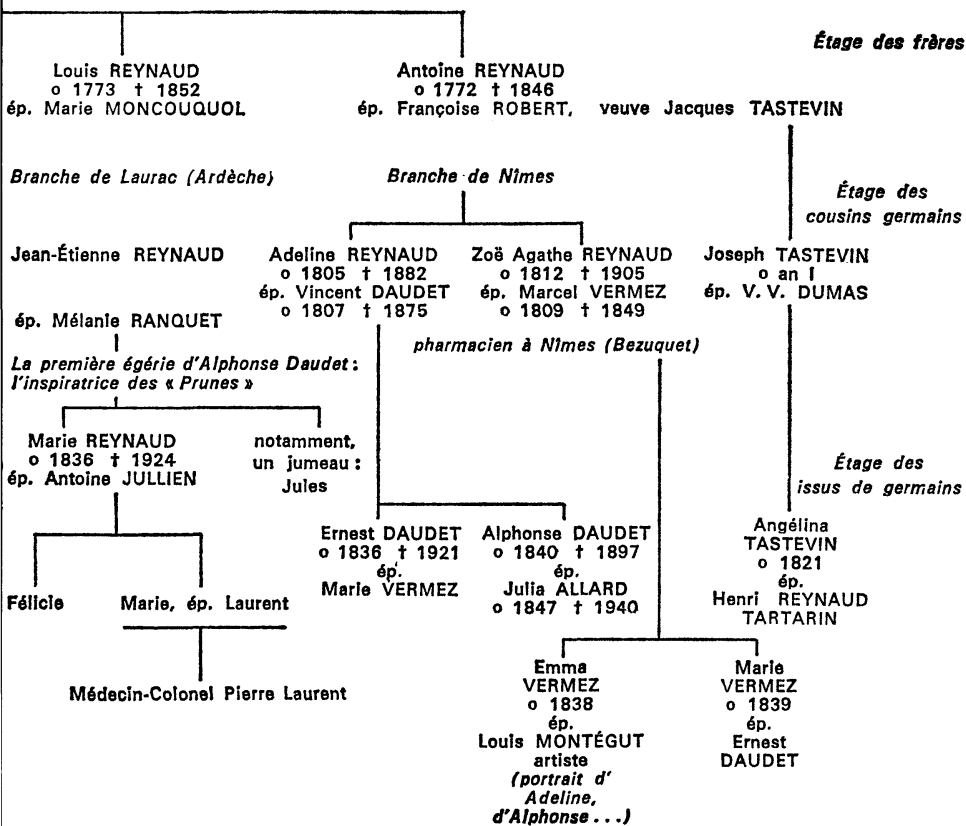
Étage des frères

Louis REYNAUD
o 1773 † 1852
ép. Marie MONCOUQUOL

Antoine REYNAUD
o 1772 † 1846
ép. Françoise ROBERT, veuve Jacques TASTEVIN

Branche de Laurac (Ardèche)

Branche de Nîmes

Étage des cousins germains

Jean-Étienne REYNAUD

ép. Mélanie RANQUET

La première égérie d'Alphonse Daudet : l'inspiratrice des « Prunes »

Adeline REYNAUD
o 1805 † 1882
ép. Vincent DAUDET
o 1807 † 1875

Zoë Agathe REYNAUD
o 1812 † 1905
ép. Marcel VERMEZ
o 1809 † 1849

pharmacien à Nîmes (Bezuquet)

Joseph TASTEVIN
o an I
ép. V. V. DUMAS

Marie REYNAUD
o 1836 † 1924
ép. Antoine JULLIEN

notamment, un jumeau : Jules

Étage des issus de germains

Félicie

Marie, ép. Laurent

Médecin-Colonel Pierre Laurent

Ernest DAUDET
o 1836 † 1921
ép.
Marie VERMEZ

Alphonse DAUDET
o 1840 † 1897
ép.
Julia ALLARD
o 1847 † 1940

Angélina TASTEVIN
o 1821
ép.
Henri REYNAUD
TARTARIN

Emma VERMEZ
o 1838
ép.
Louis MONTÉGUT
artiste
(portrait d'Adeline, d'Alphonse . . .)

Marie VERMEZ
o 1839
ép.
Ernest DAUDET